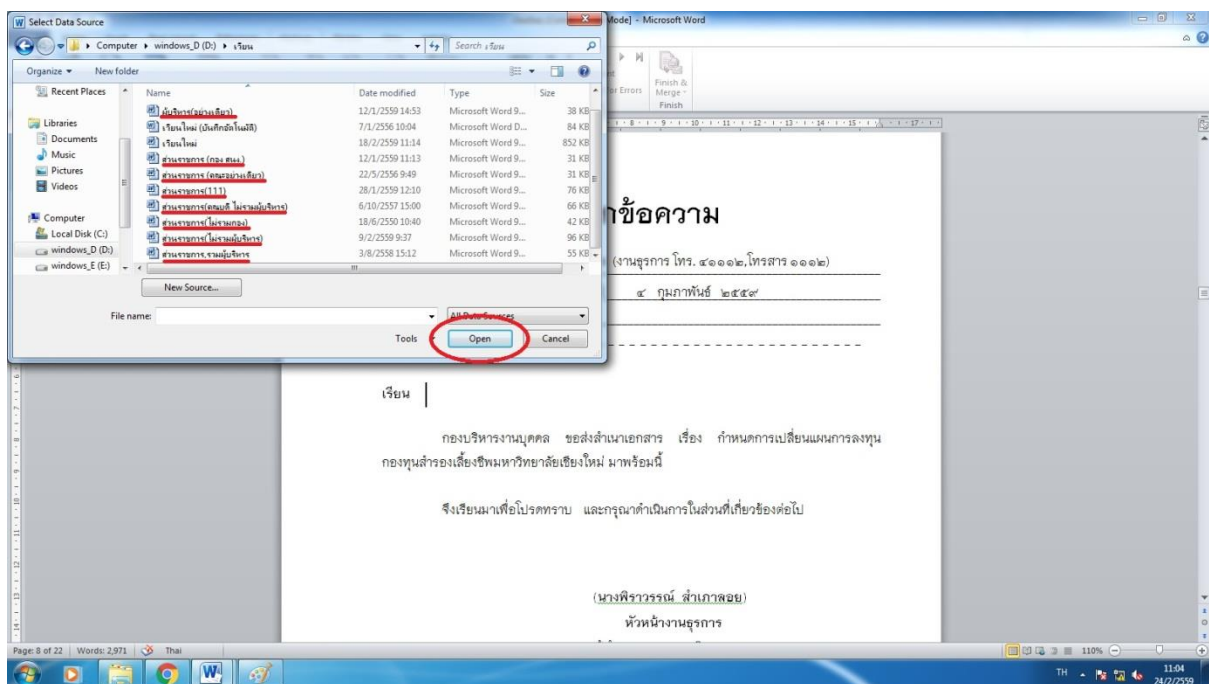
Select Data Source

Computer ▸ windows_D (D:) ▸ เรียน

Search เรียน

Organize ▾ New folder

Recent Places
Libraries
Documents
Music
Pictures
Videos
Computer
Local Disk (C:)
windows_D (D:)
windows_E (E:)

| Name | Date modified | Type | Size |
|---|---|---|---|
| ผู้บริหาร(อย่างเดียว) | 12/1/2559 14:53 | Microsoft Word 9... | 38 KB |
| เรียนใหม่ (บันทึกอัตโนมัติ) | 7/1/2556 10:04 | Microsoft Word D... | 84 KB |
| เรียนใหม่ | 18/2/2559 11:14 | Microsoft Word 9... | 852 KB |
| ส่วนราชการ (กอง สนง.) | 12/1/2559 11:13 | Microsoft Word 9... | 31 KB |
| ส่วนราชการ (คณะอย่างเดียว) | 22/5/2556 9:49 | Microsoft Word 9... | 31 KB |
| ส่วนราชการ(111) | 28/1/2559 12:10 | Microsoft Word 9... | 76 KB |
| ส่วนราชการ(คณบดี ไม่รวมผู้บริหาร) | 6/10/2557 15:00 | Microsoft Word 9... | 66 KB |
| ส่วนราชการ(ไม่รวมกอง) | 18/6/2550 10:40 | Microsoft Word 9... | 42 KB |
| ส่วนราชการ(ไม่รวมผู้บริหาร) | 9/2/2559 9:37 | Microsoft Word 9... | 96 KB |
| ส่วนราชการ.รวมผู้บริหาร | 3/8/2558 15:12 | Microsoft Word 9... | 55 KB |

New Source...

File name:

All Data Sources

Tools Open Cancel

Mode] - Microsoft Word

Finish & Merge
Finish

บันทึกข้อความ

(งานธุรการ โทร. ๔๑๑๑๒,โทรสาร ๑๑๑๒)

๔ กุมภาพันธ์ ๒๕๕๙

เรียน

กองบริหารงานบุคคล ขอส่งสำเนาเอกสาร เรื่อง กำหนดการเปลี่ยนแผนการลงทุน กองทุนสำรองเลี้ยงชีพมหาวิทยาลัยเชียงใหม่ มาพร้อมนี้

จึงเรียนมาเพื่อโปรดทราบ และกรุณาดำเนินการในส่วนที่เกี่ยวข้องต่อไป

(นางพิราวรรณ์ สำเภาลอย)
หัวหน้างานธุรการ

Page: 8 of 22 Words: 2,971 Thai

110%

TH 11:04 24/2/2559